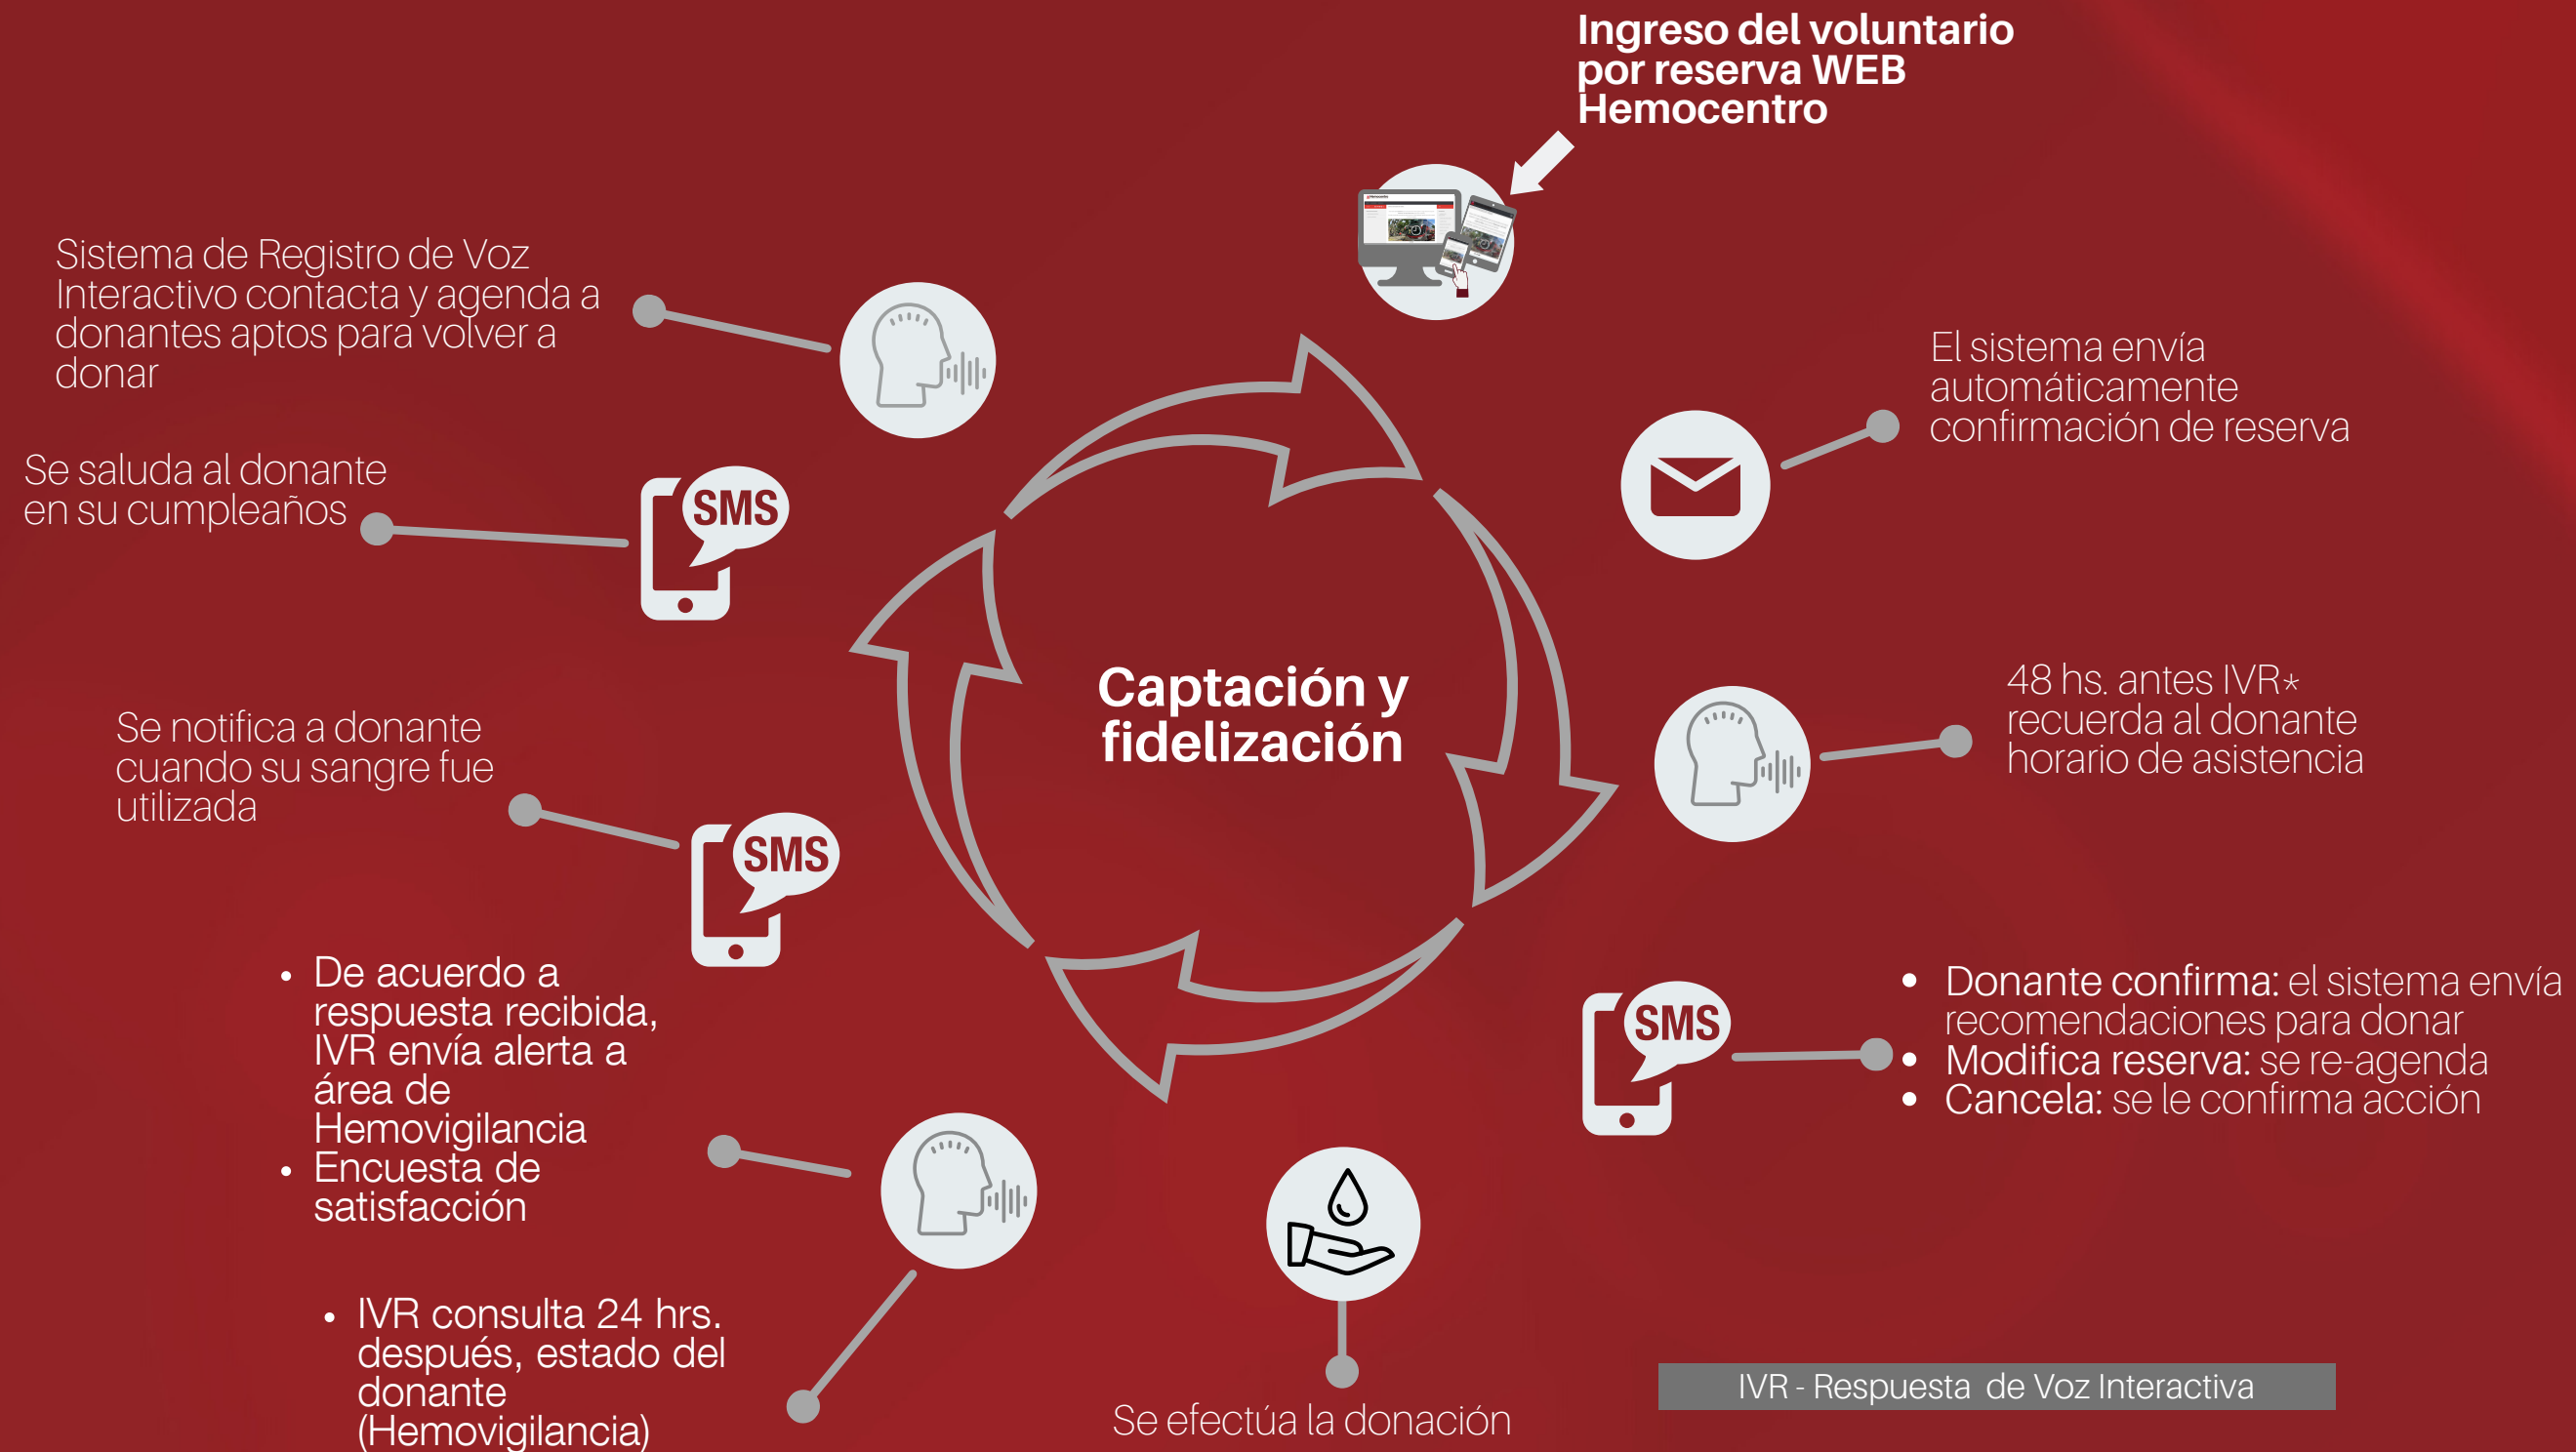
Ingreso del voluntario por reserva WEB Hemocentro

El sistema envía automáticamente confirmación de reserva

48 hs. antes IVR* recuerda al donante horario de asistencia

- Donante confirma: el sistema envía recomendaciones para donar
- Modifica reserva: se re-agenda
- Cancela: se le confirma acción

Se efectúa la donación

- IVR consulta 24 hrs. después, estado del donante (Hemovigilancia)

- De acuerdo a respuesta recibida, IVR envía alerta a área de Hemovigilancia
- Encuesta de satisfacción

Se notifica a donante cuando su sangre fue utilizada

Se saluda al donante en su cumpleaños

Sistema de Registro de Voz Interactivo contacta y agenda a donantes aptos para volver a donar

Captación y fidelización

SMS

SMS

SMS

IVR - Respuesta de Voz Interactiva